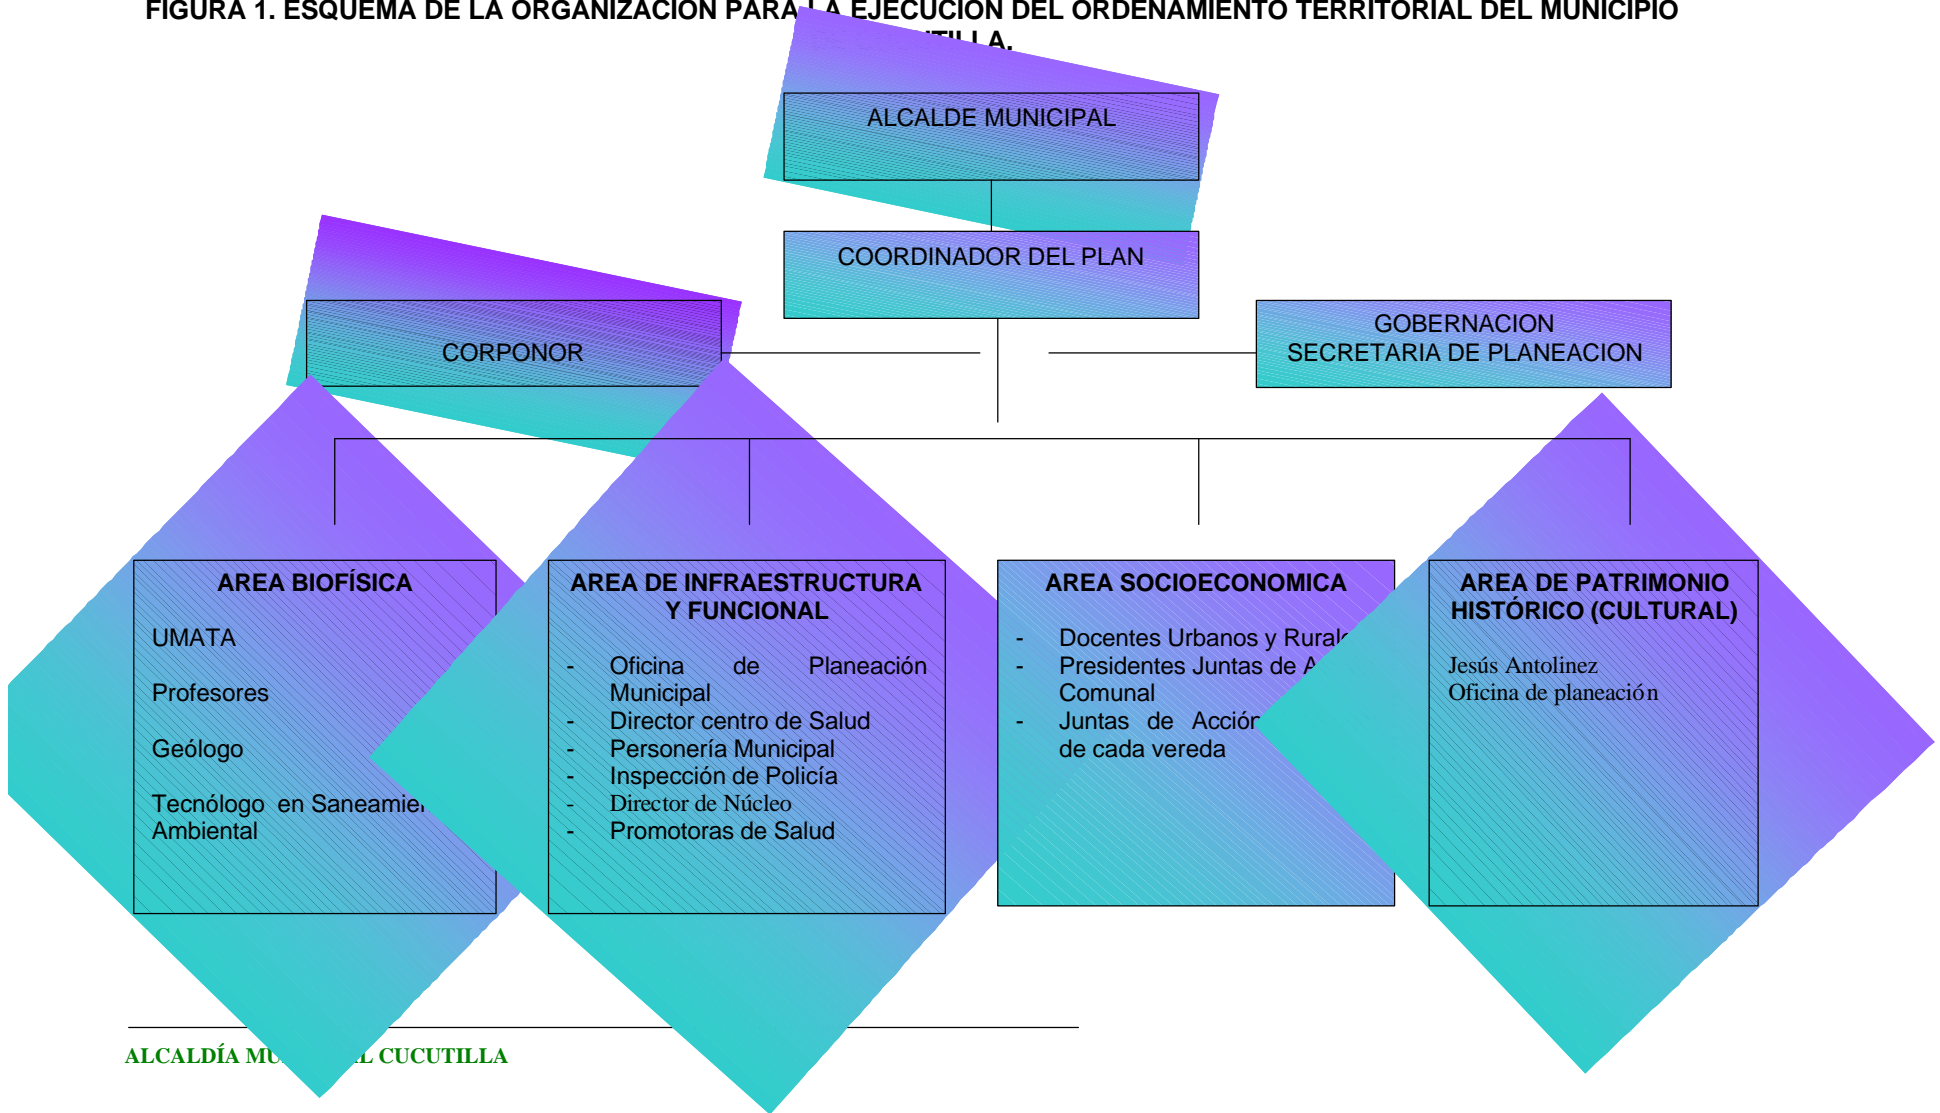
FIGURA 1. ESQUEMA DE LA ORGANIZACIÓN PARA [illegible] EJECUCIÓN DEL ORDENAMIENTO TERRITORIAL DEL MUNICIPIO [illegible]TILLA.

ALCALDE MUNICIPAL

COORDINADOR DEL PLAN

CORPONOR

GOBERNACION
SECRETARIA DE PLANEACION

AREA BIOFÍSICA

UMATA

Profesores

Geólogo

Tecnólogo en Saneamie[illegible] Ambiental

AREA DE INFRAESTRUCTURA Y FUNCIONAL

- Oficina de Planeación Municipal
- Director centro de Salud
- Personería Municipal
- Inspección de Policía
- Director de Núcleo
- Promotoras de Salud

AREA SOCIOECONOMICA

- Docentes Urbanos y Rural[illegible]
- Presidentes Juntas de A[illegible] Comunal
- Juntas de Acción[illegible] de cada vereda

AREA DE PATRIMONIO HISTÓRICO (CULTURAL)

Jesús Antolínez
Oficina de planeación

ALCALDÍA MU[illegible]L CUCUTILLA